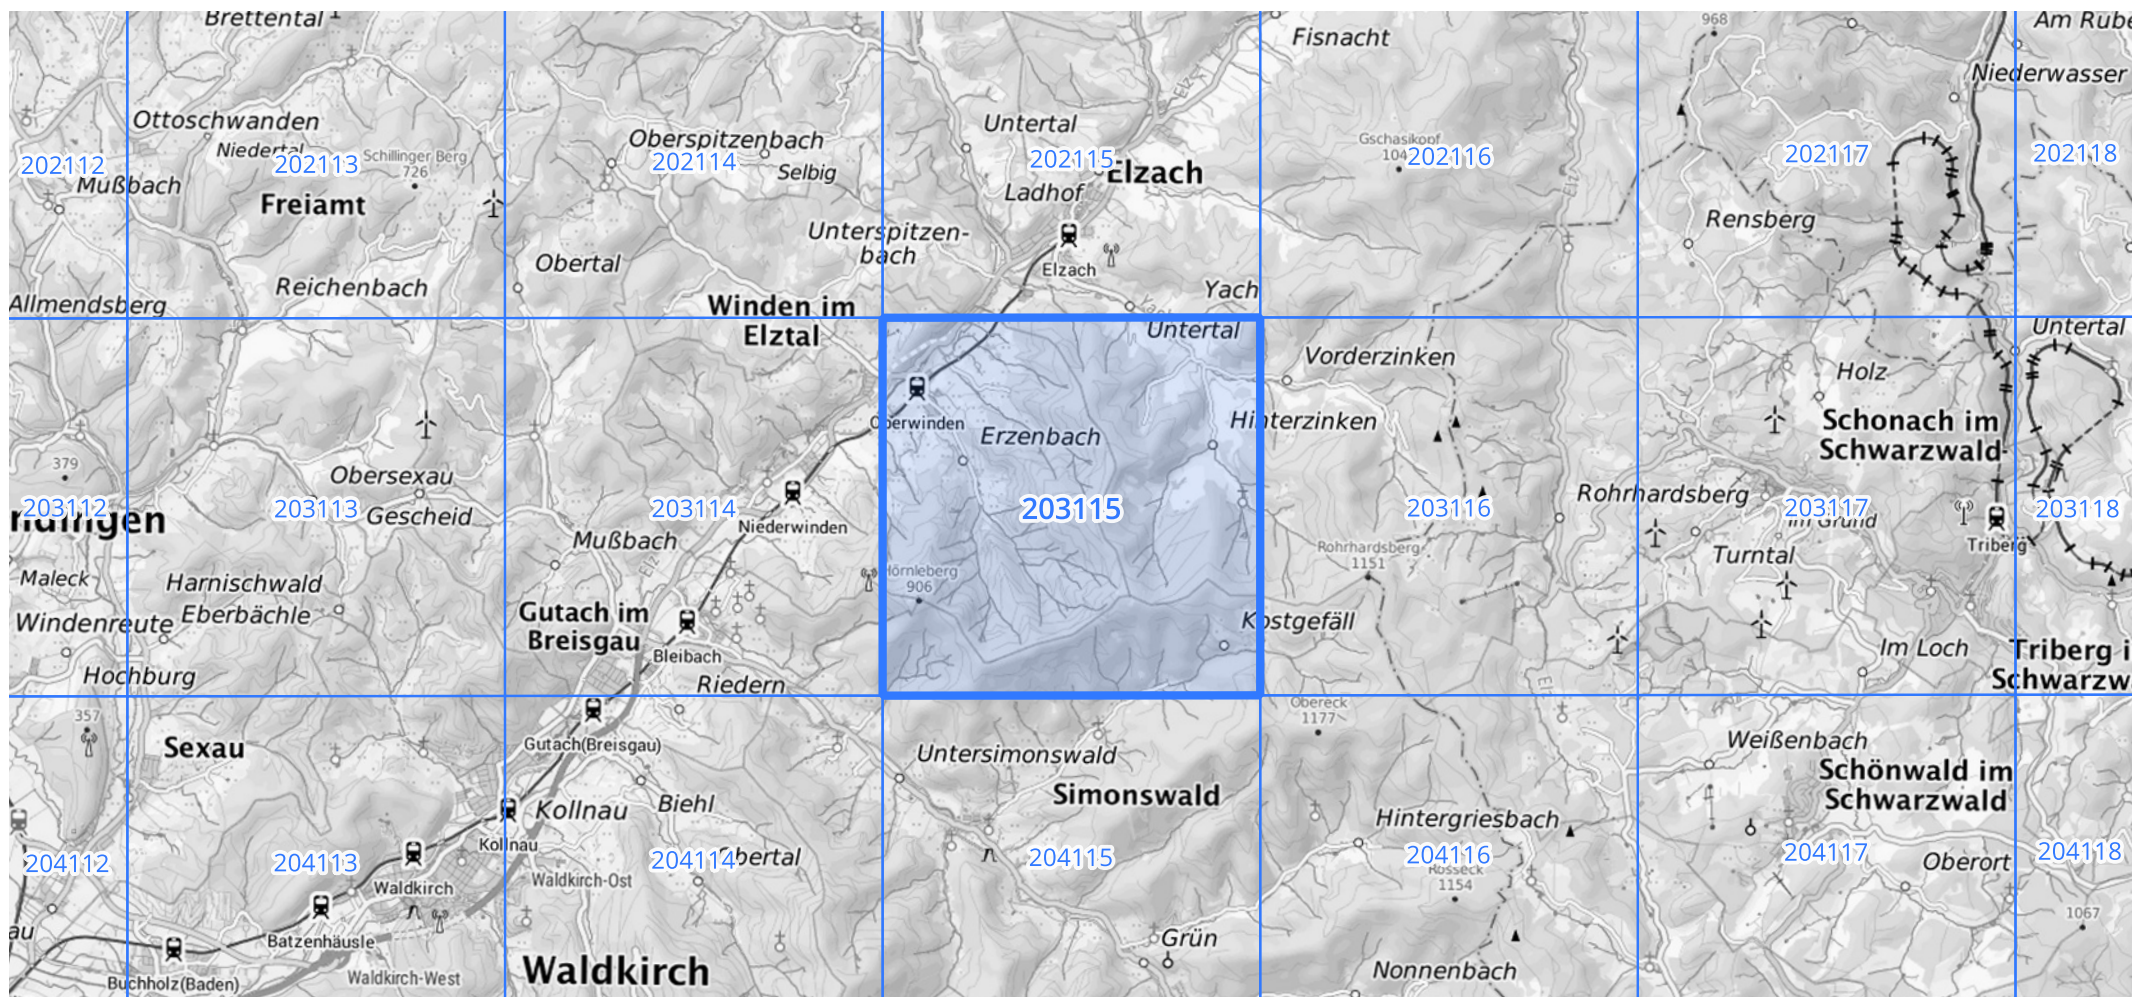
Brettental
Ottoschwanden
Niederta
202112
202113
Schillinger Berg 726
Mußbach
Freiamt
Reichenbach
Allmendsberg
Oberspitzenbach
202114
Selbig
Obertal
Unterspitzenbach
Winden im Elztal
Untertal
202115
Elzach
Ladhof
Elzach
Yach
Fisnacht
Gschasikopf 104
202116
968
202117
Rensberg
Am Rube
Niederwasser
202118
Untertal
379
Obersexau
203112
ningen
203113
Gescheid
Maleck
Harnischwald
Windenreute
Eberbächle
Hochburg
203114
Niederwinden
Mußbach
Gutach im Breisgau
Bleibach
Riedern
Oberwinden
Erzenbach
Untertal
Hinterzinken
203115
Hörnleberg 906
Kostgefäll
Vorderzinken
203116
Rohrhardsberg
Rohrhardsberg 1151
Holz
Schonach im Schwarzwald
203117
Im Grund
Turntal
Triberg
203118
Im Loch
Triberg i Schwarzw
357
Sexau
204112
204113
Waldkirch
Batzenhäusle
Buchholz(Baden)
Waldkirch-West
Gutach(Breisgau)
Kollnau
Biehl
Kollnau
204114
Obertal
Waldkirch-Ost
Waldkirch
Untersimonswald
Simonswald
204115
Grün
Obereck 1177
Hintergriesbach
204116
Rosseck 1154
Nonnenbach
Weißenbach
Schönwald im Schwarzwald
204117
Oberort
204118
1067
au